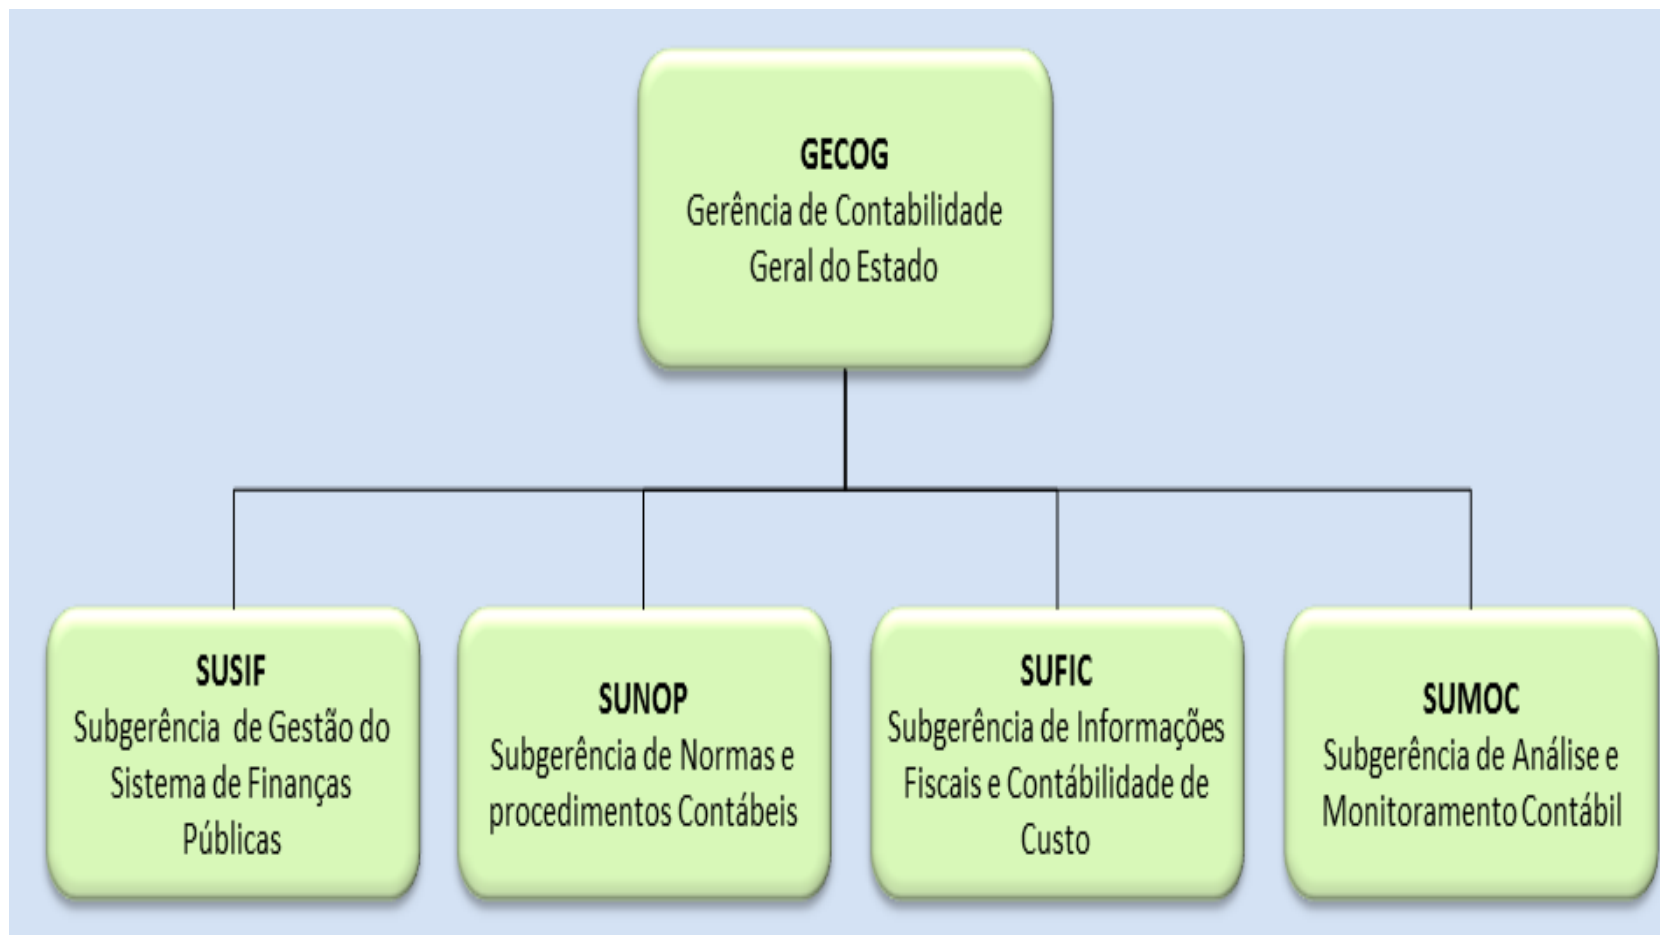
GECOG
Gerência de Contabilidade Geral do Estado

SUSIF
Subgerência de Gestão do Sistema de Finanças Públicas

SUNOP
Subgerência de Normas e procedimentos Contábeis

SUFIC
Subgerência de Informações Fiscais e Contábilidade de Custo

SUMOC
Subgerência de Análise e Monitoramento Contábil